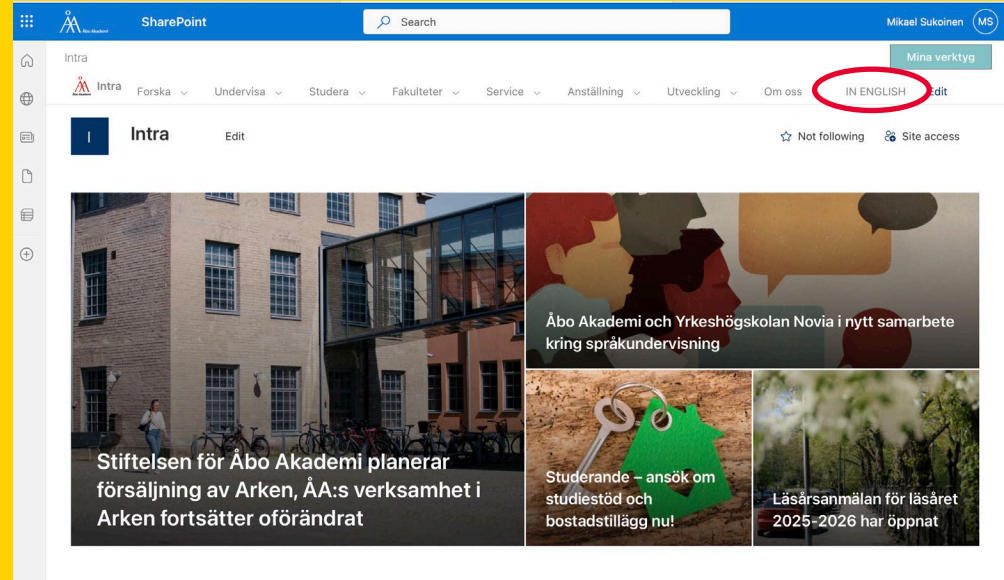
SharePoint

Search

Mikael Sukoinen MS

Intra

Mina verktyg

Intra Forska Undervisa Studera Fakulteter Service Anställning Utveckling Om oss IN ENGLISH Edit

I Intra Edit

Not following Site access

Stiftelsen för Åbo Akademi planerar försäljning av Arken, ÅA:s verksamhet i Arken fortsätter oförändrat

Åbo Akademi och Yrkeshögskolan Novia i nytt samarbete kring språkundervisning

Studerande – ansök om studiestöd och bostadstillägg nu!

Läsårsanmälan för läsåret 2025-2026 har öppnat